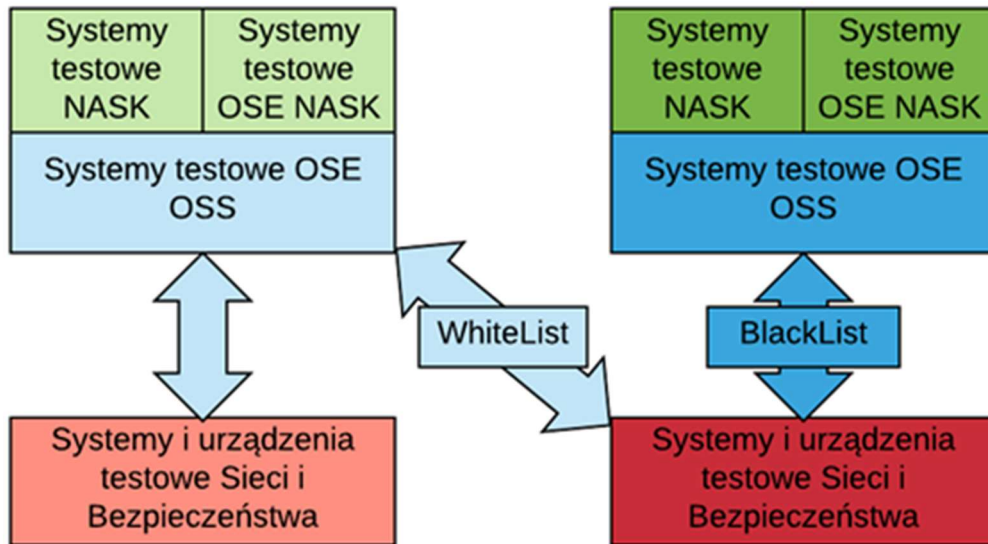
Systemy testowe NASK

Systemy testowe OSE NASK

Systemy testowe OSE OSS

Systemy testowe NASK

Systemy testowe OSE NASK

Systemy testowe OSE OSS

WhiteList

BlackList

Systemy i urządzenia testowe Sieci i Bezpieczeństwa

Systemy i urządzenia testowe Sieci i Bezpieczeństwa